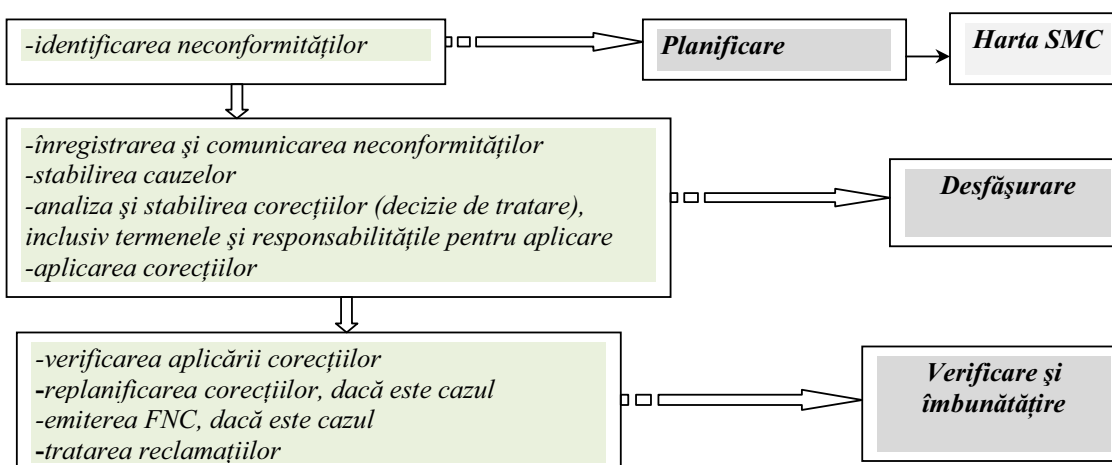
-identificarea neconformităţilor

Planificare

Harta SMC

-înregistrarea şi comunicarea neconformităţilor
-stabilirea cauzelor
-analiza şi stabilirea corecţiilor (decizie de tratare), inclusiv termenele şi responsabilităţile pentru aplicare
-aplicarea corecţiilor

Desfăşurare

-verificarea aplicării corecţiilor
-replanificarea corecţiilor, dacă este cazul
-emiterea FNC, dacă este cazul
-tratarea reclamaţiilor

Verificare şi îmbunătăţire